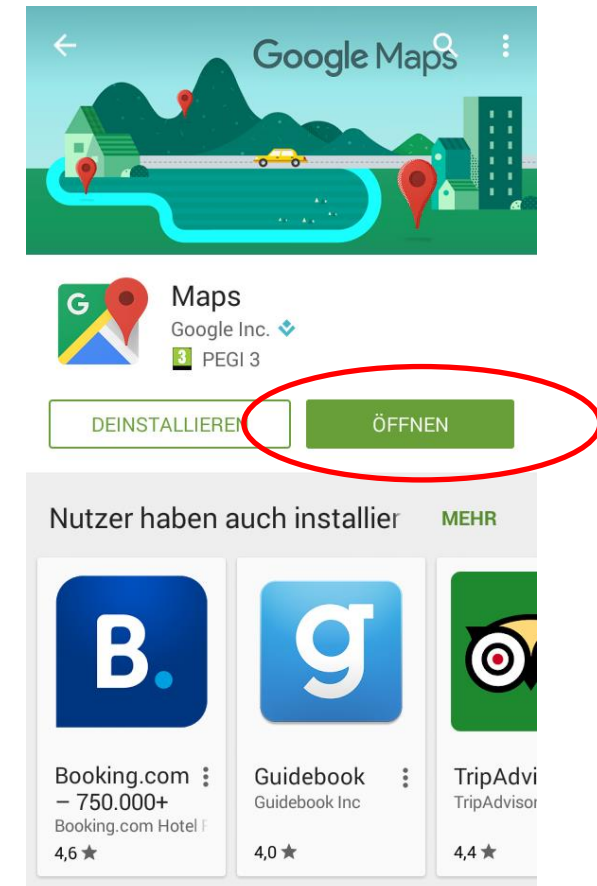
Google Maps

Maps
Google Inc.
3 PEGI 3

DEINSTALLIEREN
ÖFFNEN

Nutzer haben auch installier MEHR

B.
Booking.com – 750.000+
Booking.com Hotel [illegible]
4,6 ★

g
Guidebook
Guidebook Inc
4,0 ★

TripAdvi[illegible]
TripAdvisor
4,4 ★